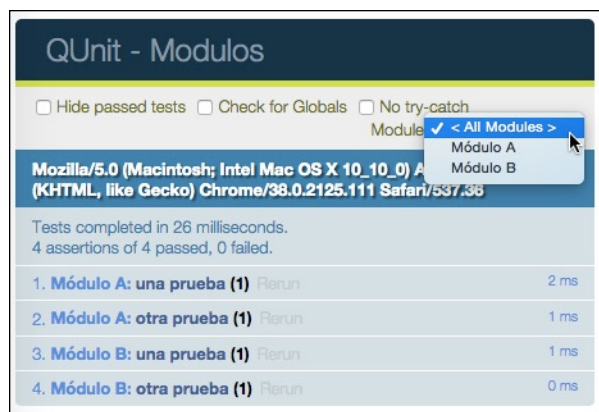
QUnit - Modulos

Hide passed tests Check for Globals No try-catch

Module: ✓ < All Modules >
Módulo A
Módulo B

Mozilla/5.0 (Macintosh; Intel Mac OS X 10_10_0) A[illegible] (KHTML, like Gecko) Chrome/38.0.2125.111 Safari/537.36

Tests completed in 26 milliseconds.
4 assertions of 4 passed, 0 failed.

1. Módulo A: una prueba (1) Rerun 2 ms
2. Módulo A: otra prueba (1) Rerun 1 ms
3. Módulo B: una prueba (1) Rerun 1 ms
4. Módulo B: otra prueba (1) Rerun 0 ms